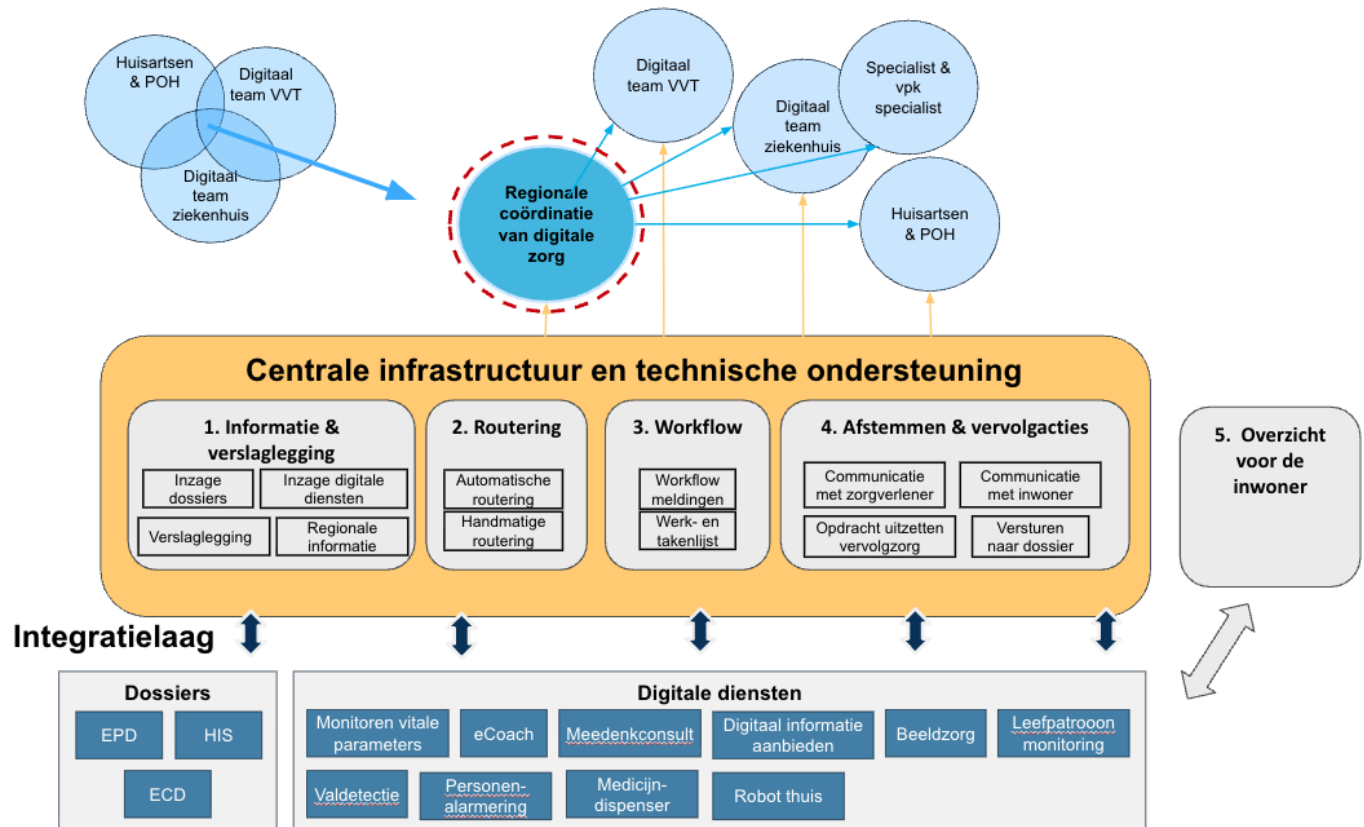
Huisartsen & POH

Digitaal team VVT

Digitaal team ziekenhuis

Digitaal team VVT

Digitaal team ziekenhuis

Specialist & vpk specialist

Regionale coördinatie van digitale zorg

Huisartsen & POH

Centrale infrastructuur en technische ondersteuning

1. Informatie & verslaglegging

Inzage dossiers

Inzage digitale diensten

Verslaglegging

Regionale informatie

2. Routering

Automatische routering

Handmatige routering

3. Workflow

Workflow meldingen

Werk- en takenlijst

4. Afstemmen & vervolgacties

Communicatie met zorgverlener

Communicatie met inwoner

Opdracht uitzetten vervolgzorg

Versturen naar dossier

5. Overzicht voor de inwoner

Integratielaag

Dossiers

EPD

HIS

ECD

Digitale diensten

Monitoren vitale parameters

eCoach

Meedenkconsult

Digitaal informatie aanbieden

Beeldzorg

Leefpatrooon monitoring

Valdetectie

Personen-alarmering

Medicijn-dispenser

Robot thuis